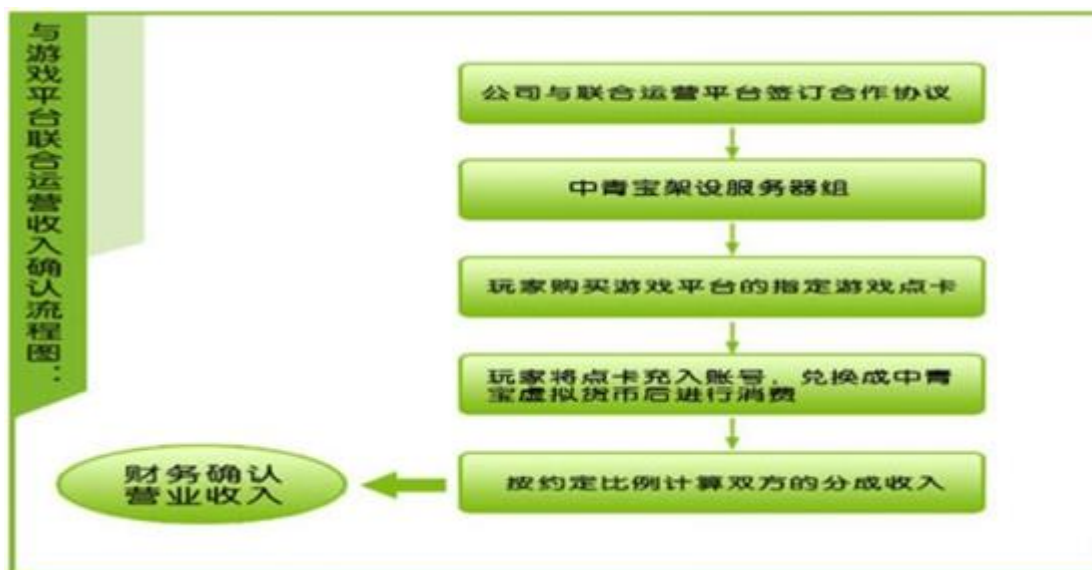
与游戏平台联合运营收入确认流程图：

公司与联合运营平台签订合作协议

中青宝架设服务器组

玩家购买游戏平台的指定游戏点卡

玩家将点卡充入账号，兑换成中青宝虚拟货币后进行消费

按约定比例计算双方的分成收入

财务确认营业收入